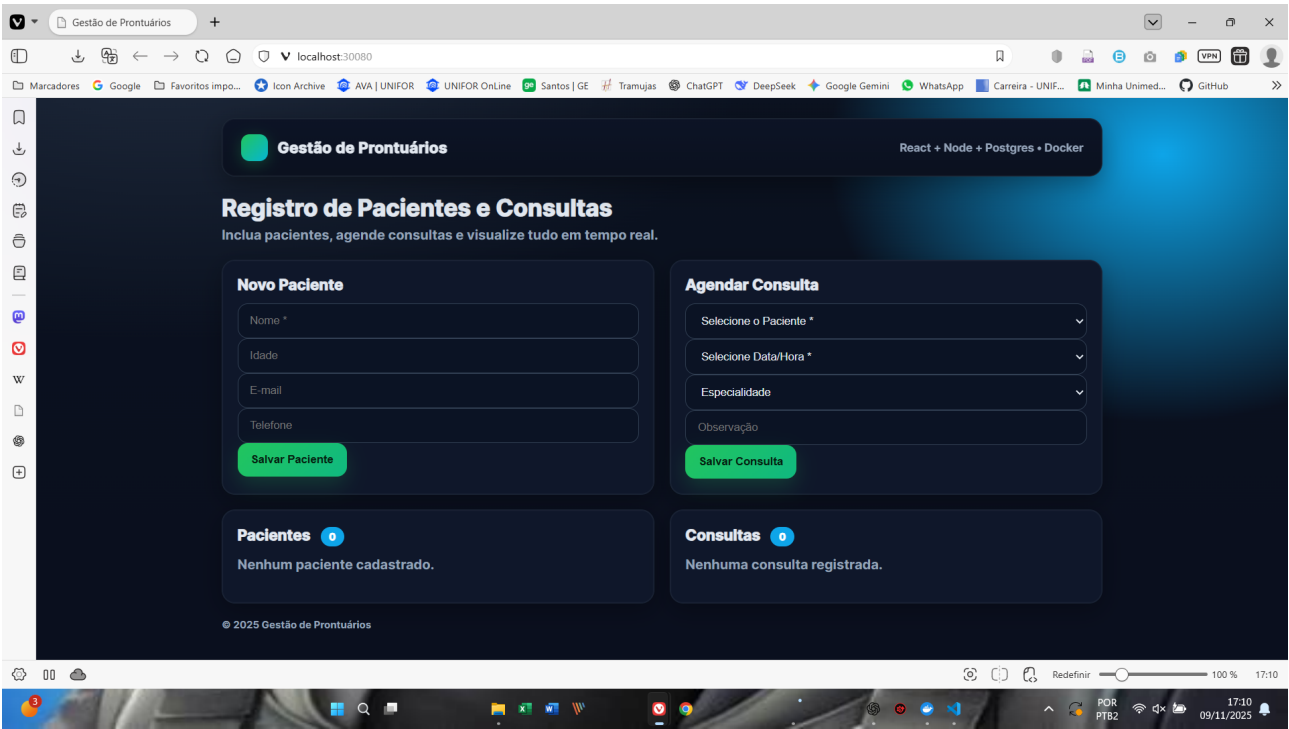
Gestão de Prontuários
+

localhost:30080

VPN

Marcadores Google Favoritos impo... Icon Archive AVA | UNIFOR UNIFOR OnLine Santos | GE Tramujas ChatGPT DeepSeek Google Gemini WhatsApp Carreira - UNIF... Minha Unimed... GitHub

Gestão de Prontuários

React + Node + Postgres • Docker

Registro de Pacientes e Consultas

Inclua pacientes, agende consultas e visualize tudo em tempo real.

Novo Paciente

Nome *

Idade

E-mail

Telefone

Salvar Paciente

Agendar Consulta

Selecione o Paciente *

Selecione Data/Hora *

Especialidade

Observação

Salvar Consulta

Pacientes 0

Nenhum paciente cadastrado.

Consultas 0

Nenhuma consulta registrada.

© 2025 Gestão de Prontuários

Redefinir 100 % 17:10

POR PTB2 17:10 09/11/2025